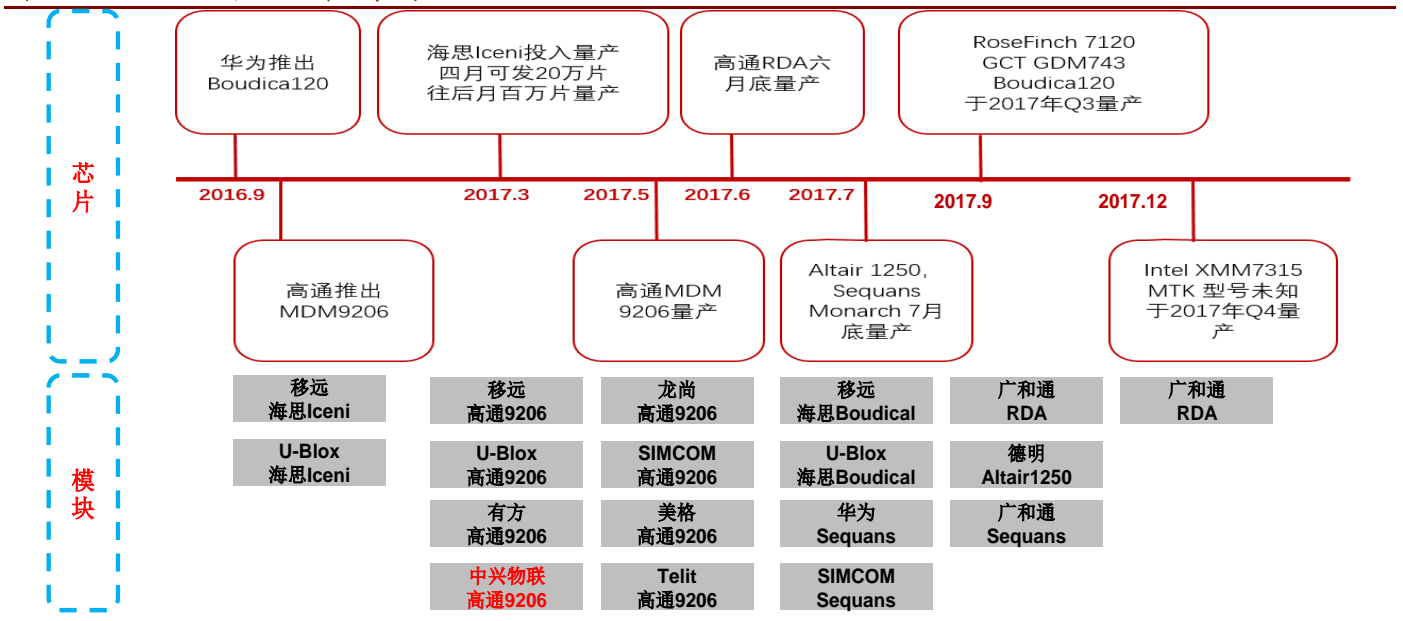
芯片

华为推出 Boudica120

海思Iceni投入量产 四月可发20万片 往后月百万片量产

高通RDA六月底量产

RoseFinch 7120 GCT GDM743 Boudica120 于2017年Q3量产

2016.9 2017.3 2017.5 2017.6 2017.7 2017.9 2017.12

高通推出 MDM9206

高通MDM 9206量产

Altair 1250, Sequans Monarch 7月底量产

Intel XMM7315 MTK 型号未知 于2017年Q4量产

模块

移远 海思Iceni

U-Blox 海思Iceni

移远 高通9206

U-Blox 高通9206

有方 高通9206

中兴物联 高通9206

龙尚 高通9206

SIMCOM 高通9206

美格 高通9206

Telit 高通9206

移远 海思Boudical

U-Blox 海思Boudical

华为 Sequans

SIMCOM Sequans

广和通 RDA

德明 Altair1250

广和通 Sequans

广和通 RDA